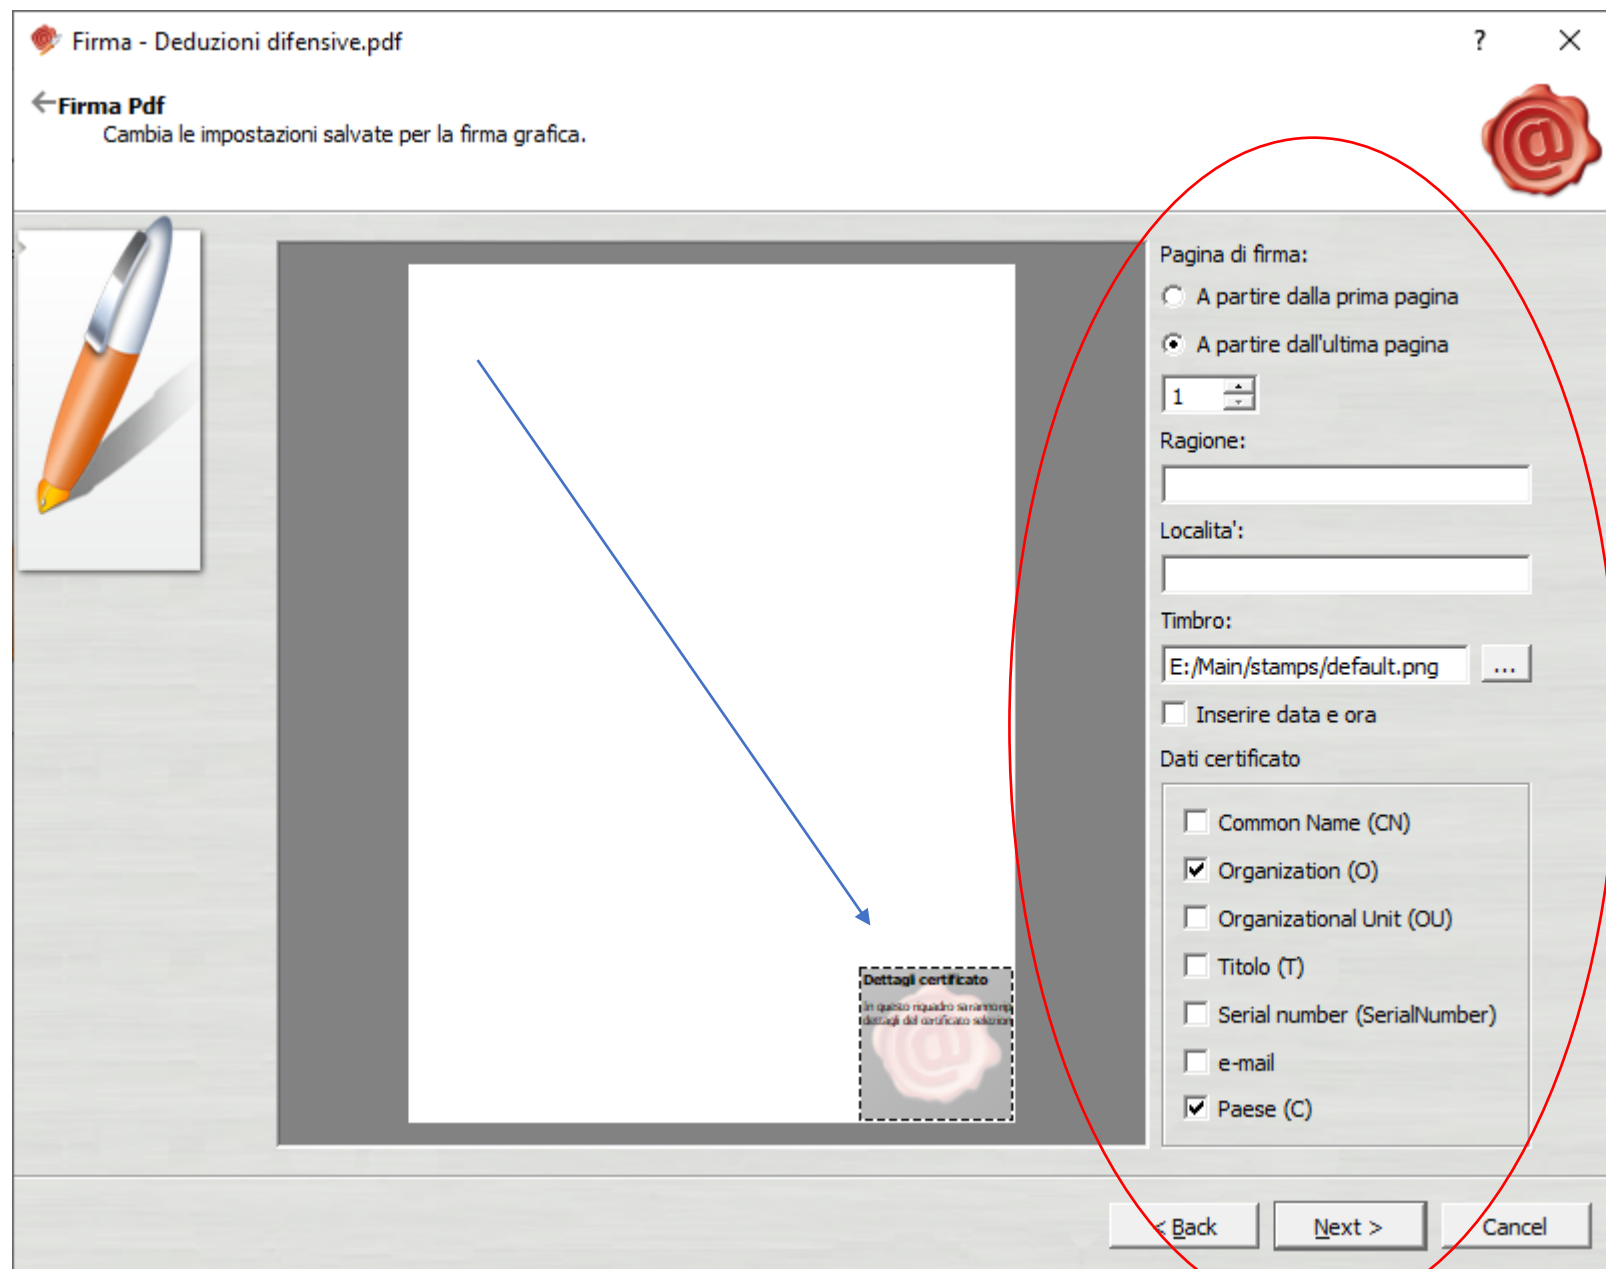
Firma - Deduzioni difensive.pdf

?

Firma Pdf
Cambia le impostazioni salvate per la firma grafica.

Dettagli certificato
in questo riquadro saranno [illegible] dettagli del certificato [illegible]

Pagina di firma:
A partire dalla prima pagina
A partire dall'ultima pagina
1
Ragione:
Localita':
Timbro:
E:/Main/stamps/default.png
...
Inserire data e ora
Dati certificato
Common Name (CN)
Organization (O)
Organizational Unit (OU)
Titolo (T)
Serial number (SerialNumber)
e-mail
Paese (C)

< Back
Next >
Cancel